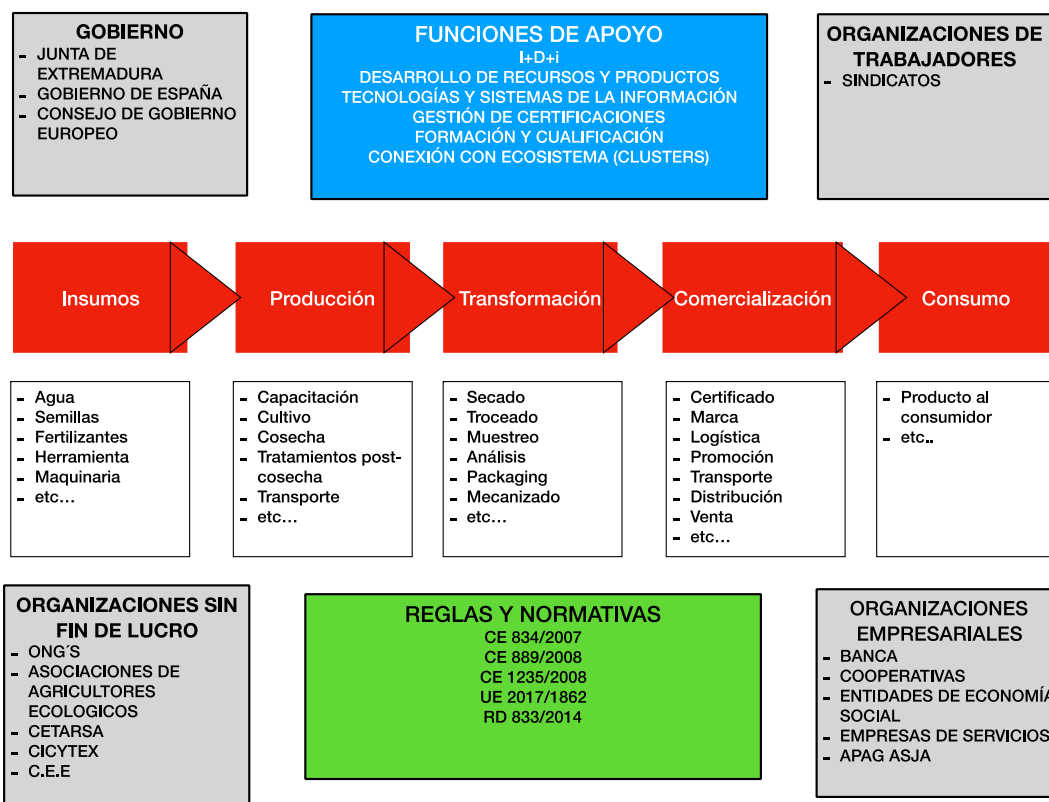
GOBIERNO
- JUNTA DE EXTREMADURA
- GOBIERNO DE ESPAÑA
- CONSEJO DE GOBIERNO EUROPEO

FUNCIONES DE APOYO
I+D+i
DESARROLLO DE RECURSOS Y PRODUCTOS
TECNOLOGÍAS Y SISTEMAS DE LA INFORMACIÓN
GESTIÓN DE CERTIFICACIONES
FORMACIÓN Y CUALIFICACIÓN
CONEXIÓN CON ECOSISTEMA (CLUSTERS)

ORGANIZACIONES DE TRABAJADORES
- SINDICATOS

Insumos

Producción

Transformación

Comercialización

Consumo

- Agua
- Semillas
- Fertilizantes
- Herramienta
- Maquinaria
- etc…

- Capacitación
- Cultivo
- Cosecha
- Tratamientos post-cosecha
- Transporte
- etc…

- Secado
- Troceado
- Muestreo
- Análisis
- Packaging
- Mecanizado
- etc…

- Certificado
- Marca
- Logística
- Promoción
- Transporte
- Distribución
- Venta
- etc…

- Producto al consumidor
- etc..

ORGANIZACIONES SIN FIN DE LUCRO
- ONG´S
- ASOCIACIONES DE AGRICULTORES ECOLOGICOS
- CETARSA
- CICYTEX
- C.E.E

REGLAS Y NORMATIVAS
CE 834/2007
CE 889/2008
CE 1235/2008
UE 2017/1862
RD 833/2014

ORGANIZACIONES EMPRESARIALES
- BANCA
- COOPERATIVAS
- ENTIDADES DE ECONOMÍA SOCIAL
- EMPRESAS DE SERVICIOS
- APAG ASJA